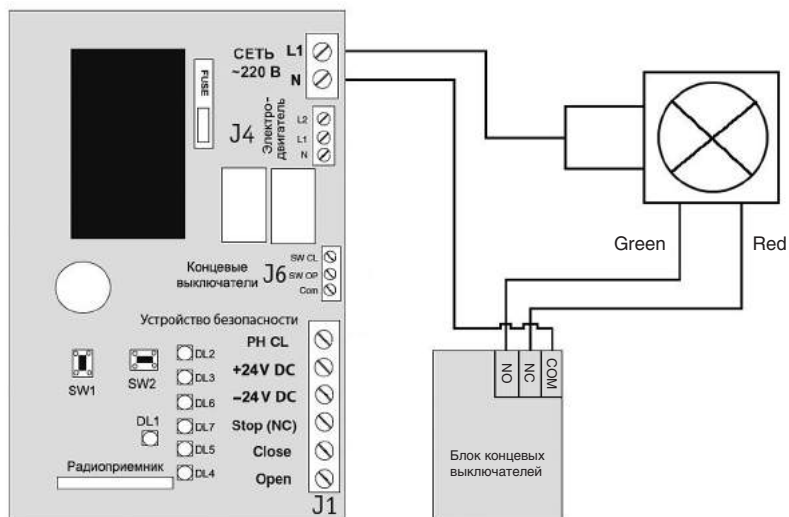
СЕТЬ ~220 В
L1
N
FUSE
J4
Электро-двигатель
L2
L1
N
Концевые выключатели
J6
SW CL
SW OP
Com
Устройство безопасности
PH CL
+24V DC
−24V DC
Stop (NC)
Close
Open
J1
DL2
DL3
DL6
DL7
DL5
DL4
SW1
SW2
DL1
Радиоприемник
Green
Red
NO
NC
COM
Блок концевых выключателей